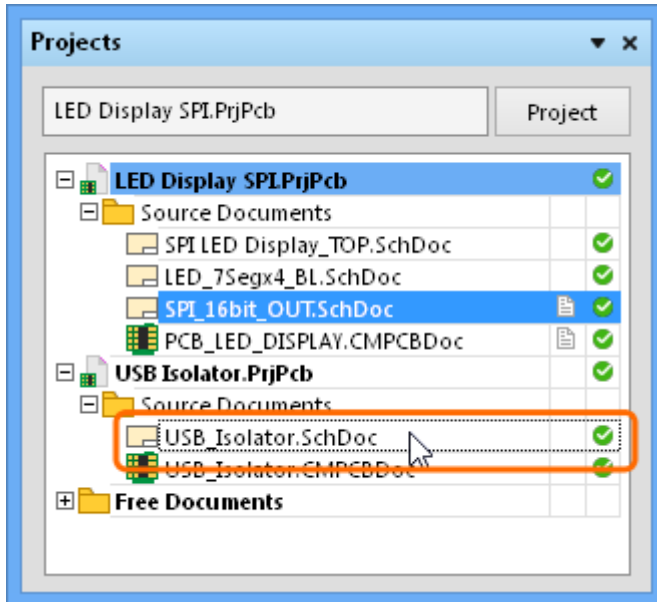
Projects

LED Display SPI.PrjPcb

Project

LED Display SPI.PrjPcb

Source Documents

SPI LED Display_TOP.SchDoc

LED_7Segx4_BL.SchDoc

SPI_16bit_OUT.SchDoc

PCB_LED_DISPLAY.CMPCBDoc

USB Isolator.PrjPcb

Source Documents

USB_Isolator.SchDoc

USB_Isolator.CMPCBDoc

Free Documents